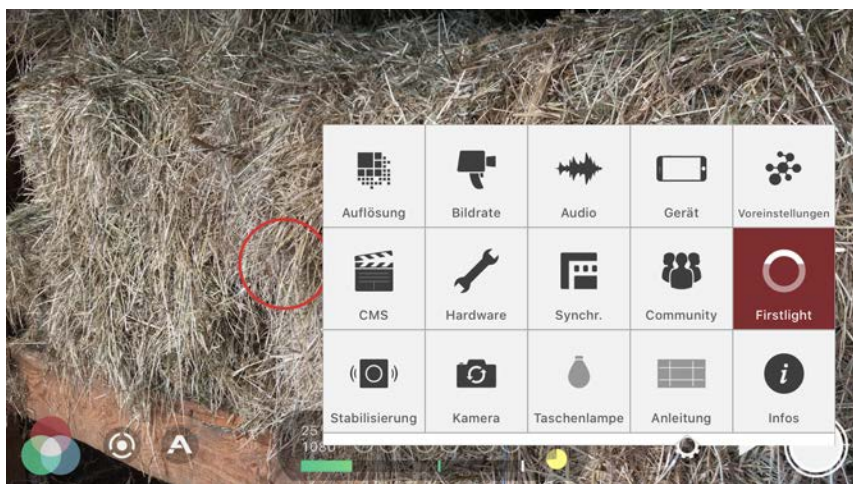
| Auflösung | Bildrate | Audio | Gerät | Voreinstellungen |
|---|---|---|---|---|
| CMS | Hardware | Synchr. | Community | Firstlight |
| Stabilisierung | Kamera | Taschenlampe | Anleitung | Infos |

A
25
1080